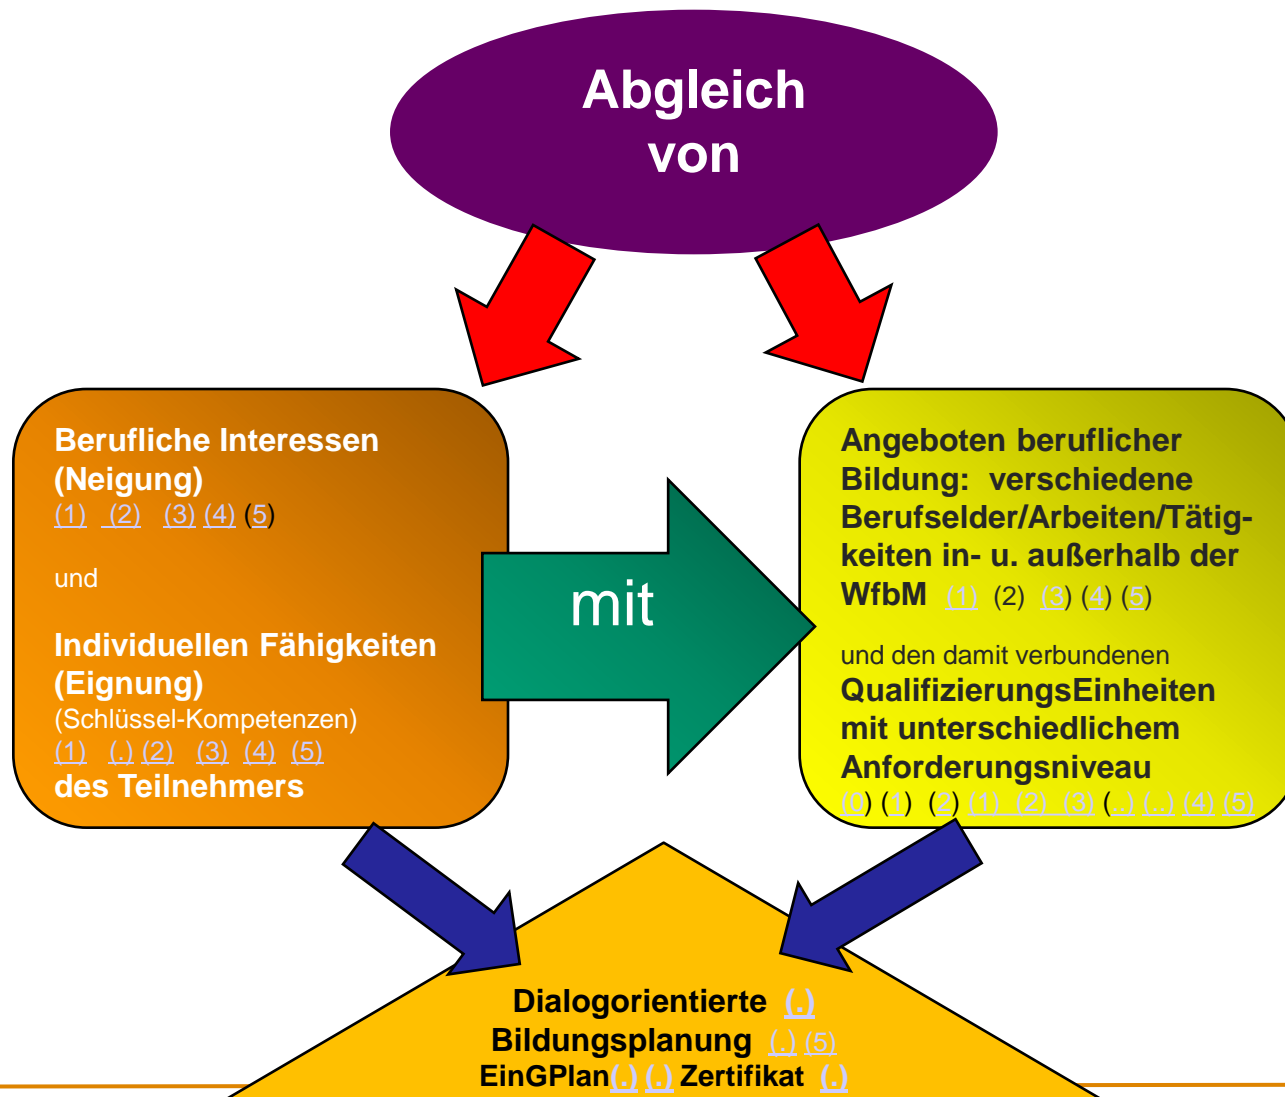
Abgleich von

Berufliche Interessen (Neigung)
(1) (2) (3) (4) (5)

und

Individuellen Fähigkeiten (Eignung)
(Schlüssel-Kompetenzen)
(1) (.) (2) (3) (4) (5)
des Teilnehmers

mit

Angeboten beruflicher Bildung: verschiedene Berufselder/Arbeiten/Tätigkeiten in- u. außerhalb der WfbM (1) (2) (3) (4) (5)

und den damit verbundenen
QualifizierungsEinheiten mit unterschiedlichem Anforderungsniveau
(0) (1) (2) (1) (2) (3) (..) (..) (4) (5)

Dialogorientierte (.)
Bildungsplanung (.) (5)
EinGPlan(.) (.) Zertifikat (.)